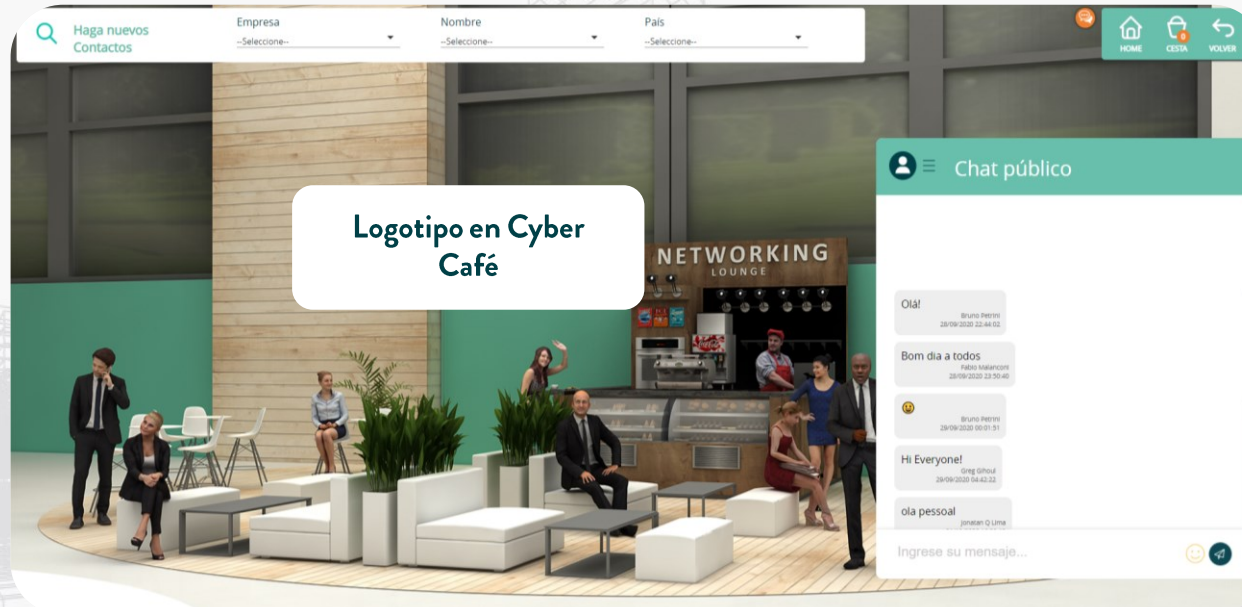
Haga nuevos Contactos

Empresa
--Seleccione--

Nombre
--Seleccione--

País
--Seleccione--

HOME
0
CESTA
VOLVER

Logotipo en Cyber Café

NETWORKING
LOUNGE

Chat público

Olá!
Bruno Petrini
28/09/2020 22:44:02

Bom dia a todos
Fabio Malanconi
28/09/2020 23:50:40

Bruno Petrini
29/09/2020 00:01:51

Hi Everyone!
Greg Ghoul
29/09/2020 04:42:22

ola pessoal
Jonatan Q Lima

Ingrese su mensaje...